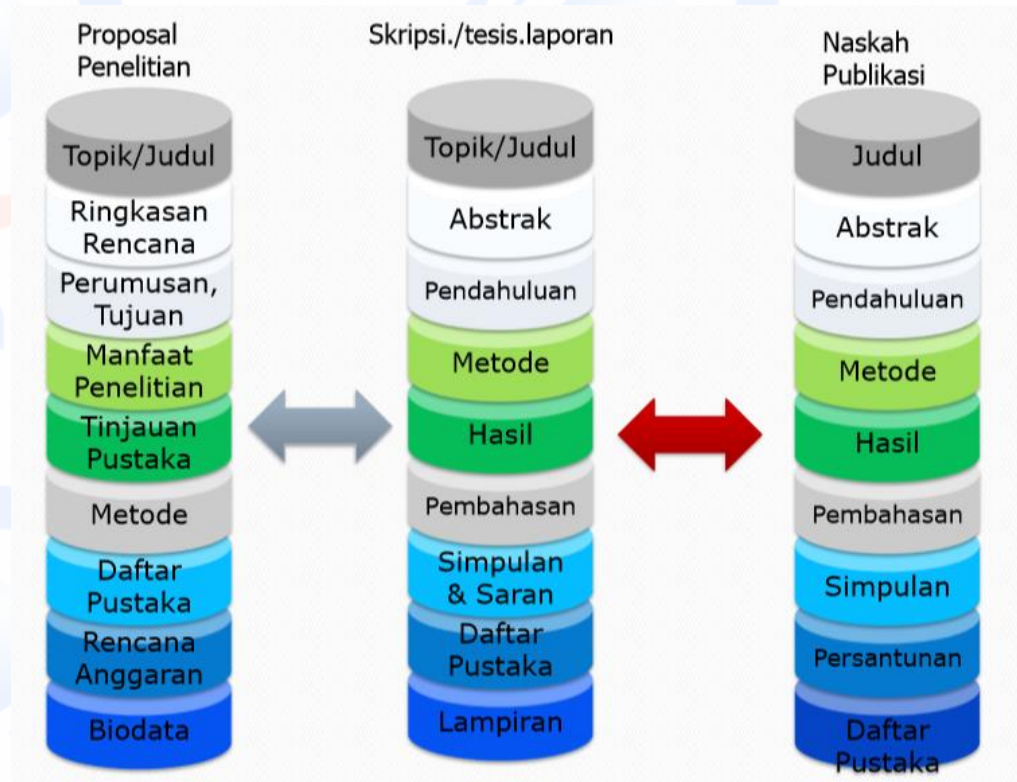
Proposal Penelitian

Topik/Judul
Ringkasan Rencana
Perumusan, Tujuan
Manfaat Penelitian
Tinjauan Pustaka
Metode
Daftar Pustaka
Rencana Anggaran
Biodata

Skripsi./tesis.laporan

Topik/Judul
Abstrak
Pendahuluan
Metode
Hasil
Pembahasan
Simpulan & Saran
Daftar Pustaka
Lampiran

Naskah Publikasi

Judul
Abstrak
Pendahuluan
Metode
Hasil
Pembahasan
Simpulan
Persantunan
Daftar Pustaka